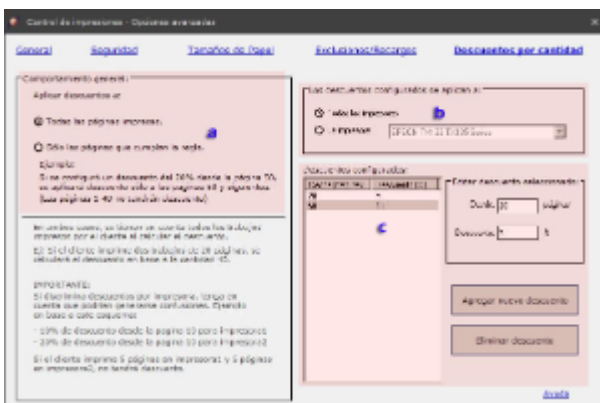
Control de impresiones - Opciones avanzadas

General Seguridad Tamaños de Papel Exclusiones/Recargos Descuentos por cantidad

Comportamiento general

Aplicar descuentos a:

Todas las páginas impresas.

Sólo las páginas que cumplan la regla.

Ejemplo:

Si se configura un descuento del 20% desde la página 50, se aplicará descuento sólo a las páginas 50 y siguientes (las páginas 1-49 no tendrán descuento).

a

En ambos casos, se tienen en cuenta todos los trabajos impresos por el cliente al calcular el descuento.

Ej: Si el cliente imprime dos trabajos de 20 páginas, se calculará el descuento en base a la cantidad 40.

IMPORTANTE:

Si determina descuentos por impresora, tenga en cuenta que podrían generarse confusiones. Ejemplo en base a este esquema:

- 10% de descuento desde la página 10 para Impresora1
- 20% de descuento desde la página 10 para Impresora2

Si el cliente imprime 5 páginas en Impresora1 y 5 páginas en Impresora2, no tendrá descuento.

Los descuentos configurados se aplican a:

Todas las impresoras b

Impresora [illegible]

Descuentos configurados

| Cantidad (pág) | Descuento (%) |
|---|---|
| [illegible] | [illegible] |
| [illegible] | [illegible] |

c

Editar descuento seleccionado

Desde 10 páginas

Descuento 5 %

Agregar nuevo descuento

Eliminar descuento

Ayuda